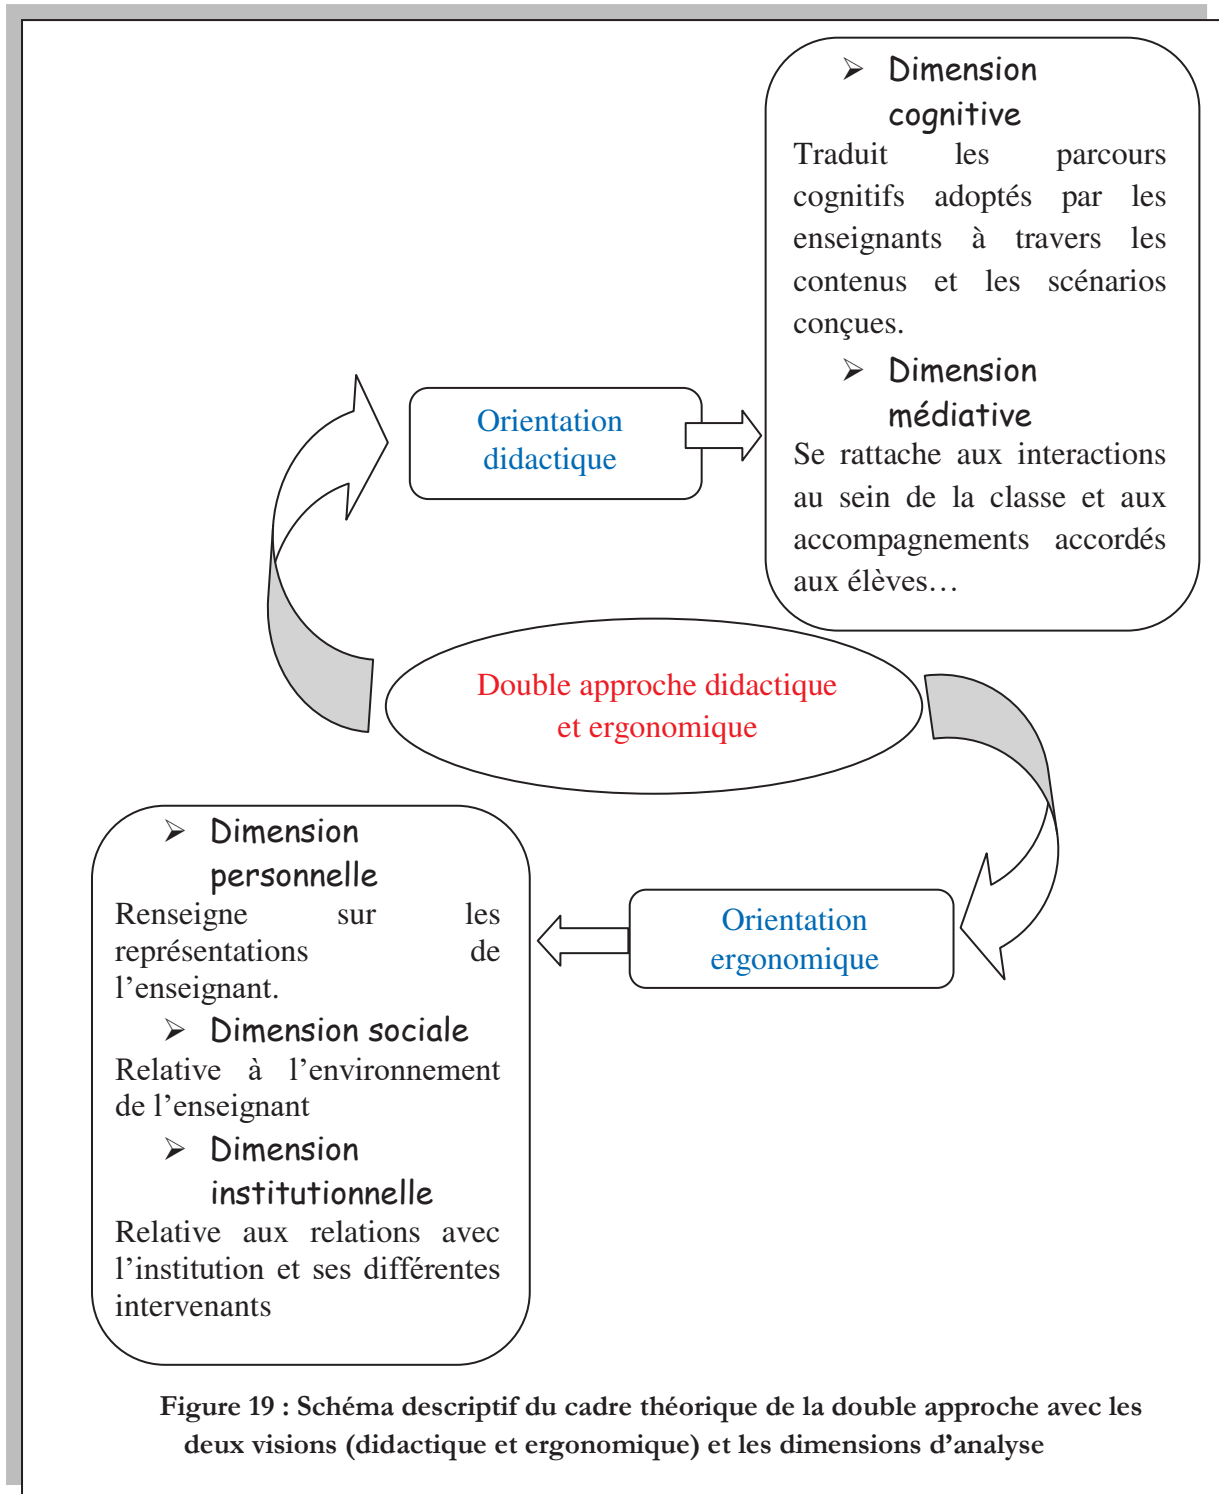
➢ Dimension cognitive
Traduit les parcours cognitifs adoptés par les enseignants à travers les contenus et les scénarios conçues.

➢ Dimension médiative
Se rattache aux interactions au sein de la classe et aux accompagnements accordés aux élèves…

Orientation didactique

Double approche didactique et ergonomique

Orientation ergonomique

➢ Dimension personnelle
Renseigne sur les représentations de l'enseignant.

➢ Dimension sociale
Relative à l'environnement de l'enseignant

➢ Dimension institutionnelle
Relative aux relations avec l'institution et ses différentes intervenants

Figure 19 : Schéma descriptif du cadre théorique de la double approche avec les deux visions (didactique et ergonomique) et les dimensions d'analyse